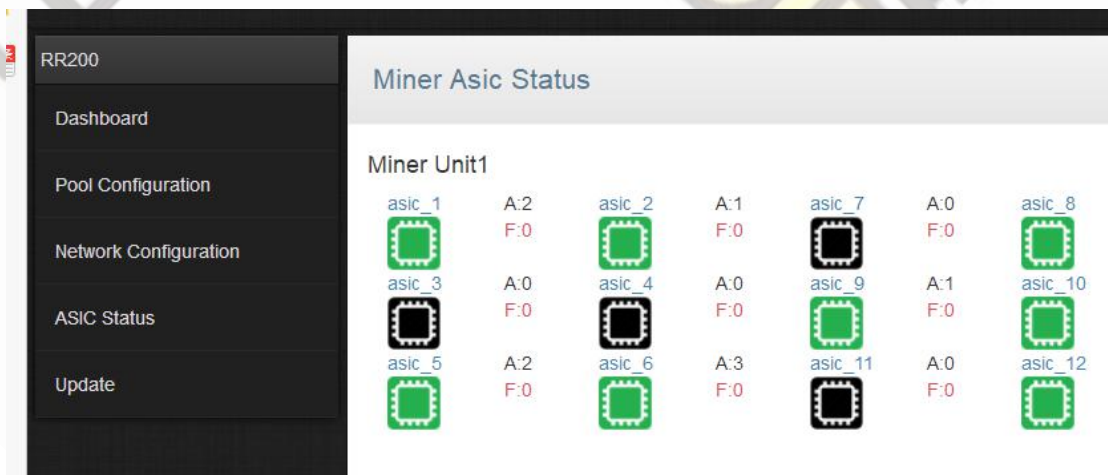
RR200

Dashboard

Pool Configuration

Network Configuration

ASIC Status

Update

Miner Asic Status

Miner Unit1

asic_1 A:2 F:0 asic_2 A:1 F:0 asic_7 A:0 F:0 asic_8

asic_3 A:0 F:0 asic_4 A:0 F:0 asic_9 A:1 F:0 asic_10

asic_5 A:2 F:0 asic_6 A:3 F:0 asic_11 A:0 F:0 asic_12